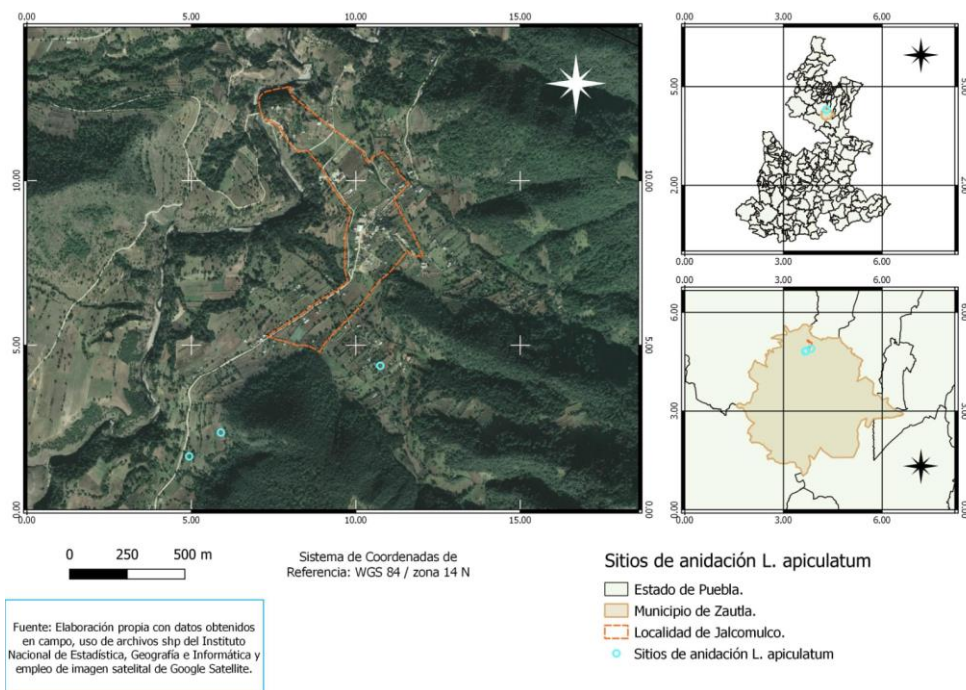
0.00 5.00 10.00 15.00

10.00 10.00

5.00 5.00

0.00 0.00

0.00 5.00 10.00 15.00

0.00 3.00 6.00

5.00

2.00

0.00 3.00 6.00

0.00 3.00 6.00

6.00

3.00

0.00

0.00 3.00 6.00

0 250 500 m

Sistema de Coordenadas de Referencia: WGS 84 / zona 14 N

Sitios de anidación L. apiculatum

Estado de Puebla.

Municipio de Zautla.

Localidad de Jalcomulco.

Sitios de anidación L. apiculatum

Fuente: Elaboración propia con datos obtenidos en campo, uso de archivos shp del Instituto Nacional de Estadística, Geografía e Informática y empleo de imagen satelital de Google Satellite.